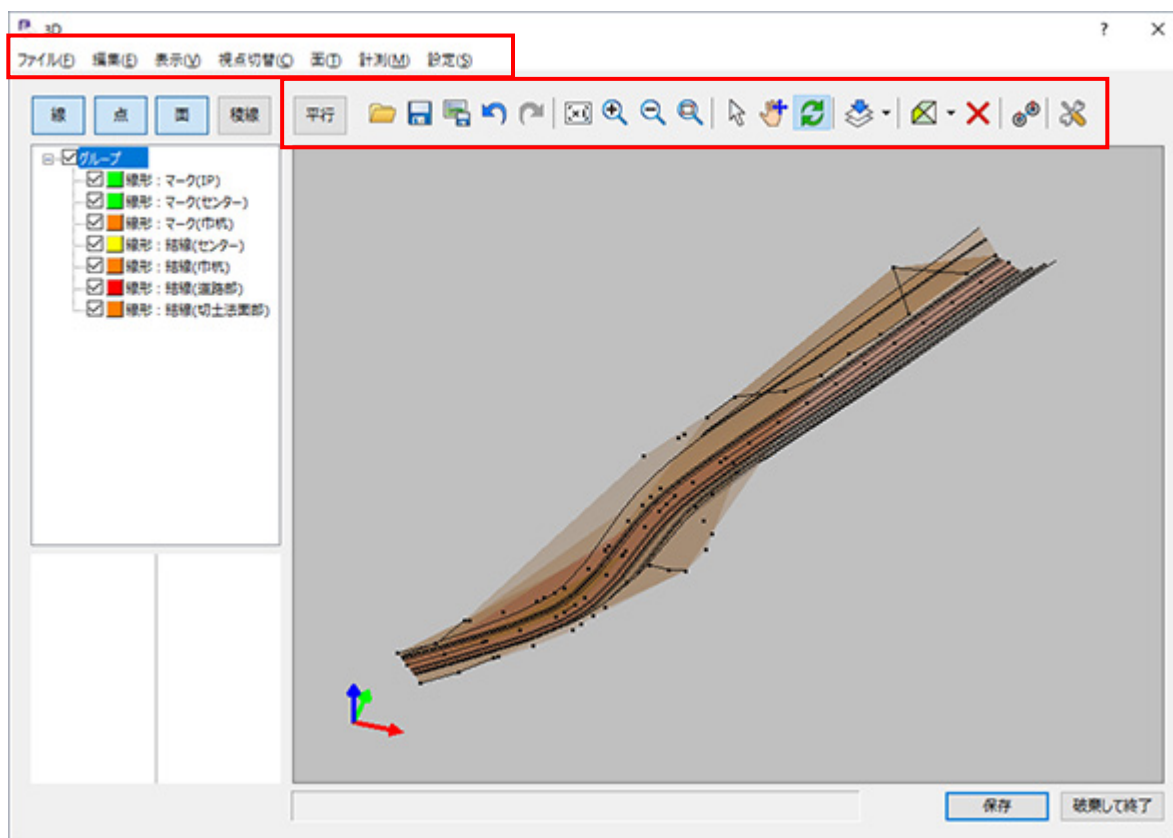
3D

?

ファイル(F) 編集(E) 表示(V) 視点切替(C) 面(T) 計測(M) 設定(S)

線 点 面 稜線

平行

グループ
線形：マーク(IP)
線形：マーク(センター)
線形：マーク(巾杭)
線形：結線(センター)
線形：結線(巾杭)
線形：結線(道路部)
線形：結線(切土法面部)

保存 破棄して終了